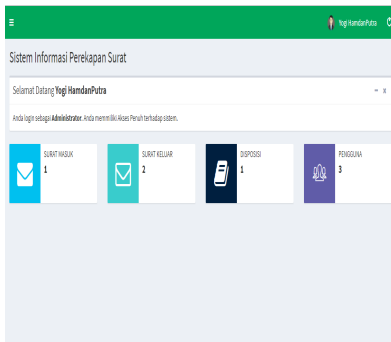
Yogi HamdanPutra

Sistem Informasi Perekapan Surat

Selamat Datang **Yogi HamdanPutra**

Anda login sebagai **Administrator**. Anda memmiliki Akses Penuh terhadap sistem.

SURAT MASUK
1

SURAT KELUAR
2

DISPOSISI
1

PENGGUNA
3